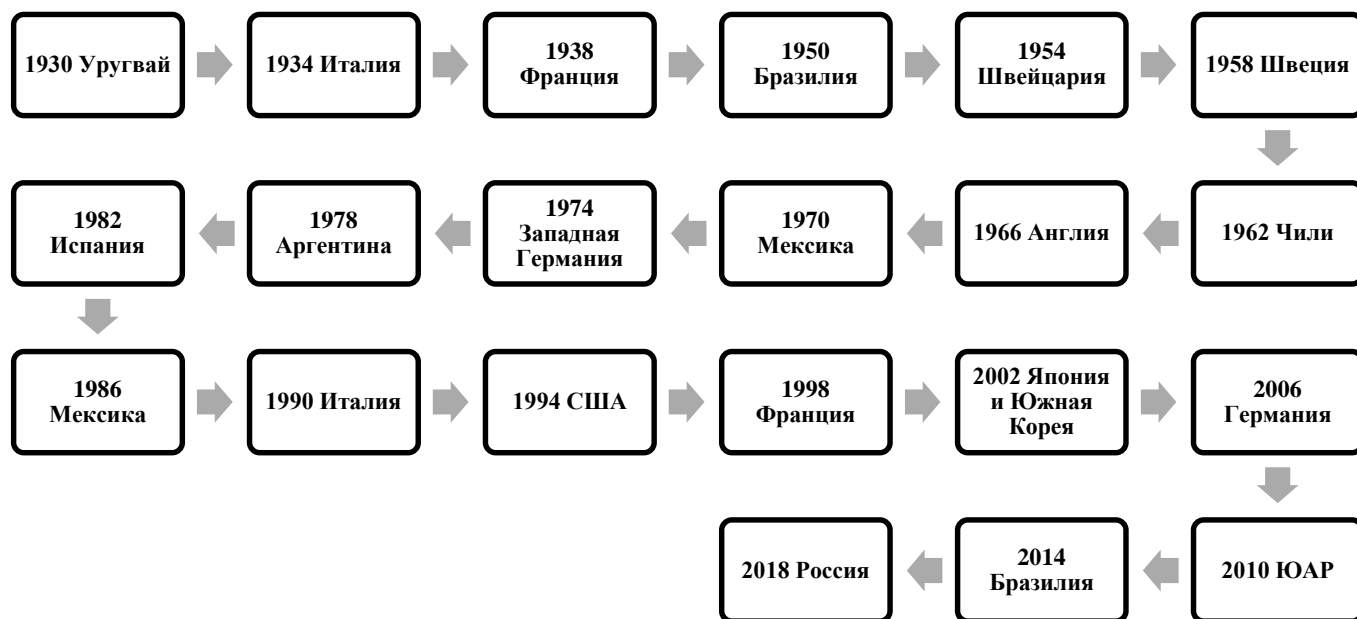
1930 Уругвай

1934 Италия

1938 Франция

1950 Бразилия

1954 Швейцария

1958 Швеция

1962 Чили

1966 Англия

1970 Мексика

1974 Западная Германия

1978 Аргентина

1982 Испания

1986 Мексика

1990 Италия

1994 США

1998 Франция

2002 Япония и Южная Корея

2006 Германия

2010 ЮАР

2014 Бразилия

2018 Россия